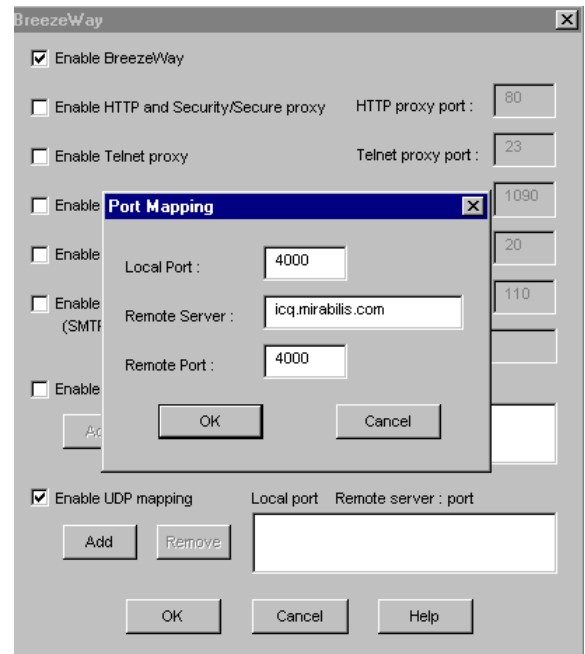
BreezeWay

Enable BreezeWay

Enable HTTP and Security/Secure proxy

HTTP proxy port : 80

Enable Telnet proxy

Telnet proxy port : 23

Enable

1090

Enable

20

Enable (SMTP

110

Enable

Ad

Port Mapping

Local Port : 4000

Remote Server : icq.mirabilis.com

Remote Port : 4000

OK

Cancel

Enable UDP mapping

Local port Remote server : port

Add

Remove

OK

Cancel

Help